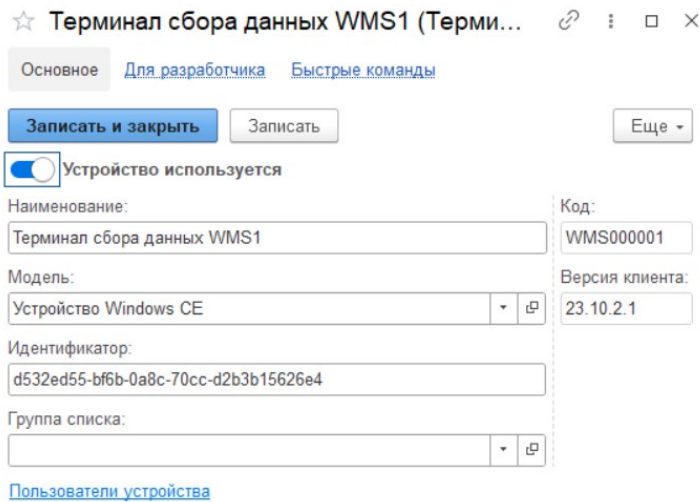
☆ Терминал сбора данных WMS1 (Терми...

Основное Для разработчика Быстрые команды

Записать и закрыть Записать Еще

Устройство используется

Наименование:

Терминал сбора данных WMS1

Код:

WMS000001

Модель:

Устройство Windows CE

Версия клиента:

23.10.2.1

Идентификатор:

d532ed55-bf6b-0a8c-70cc-d2b3b15626e4

Группа списка:

Пользователи устройства